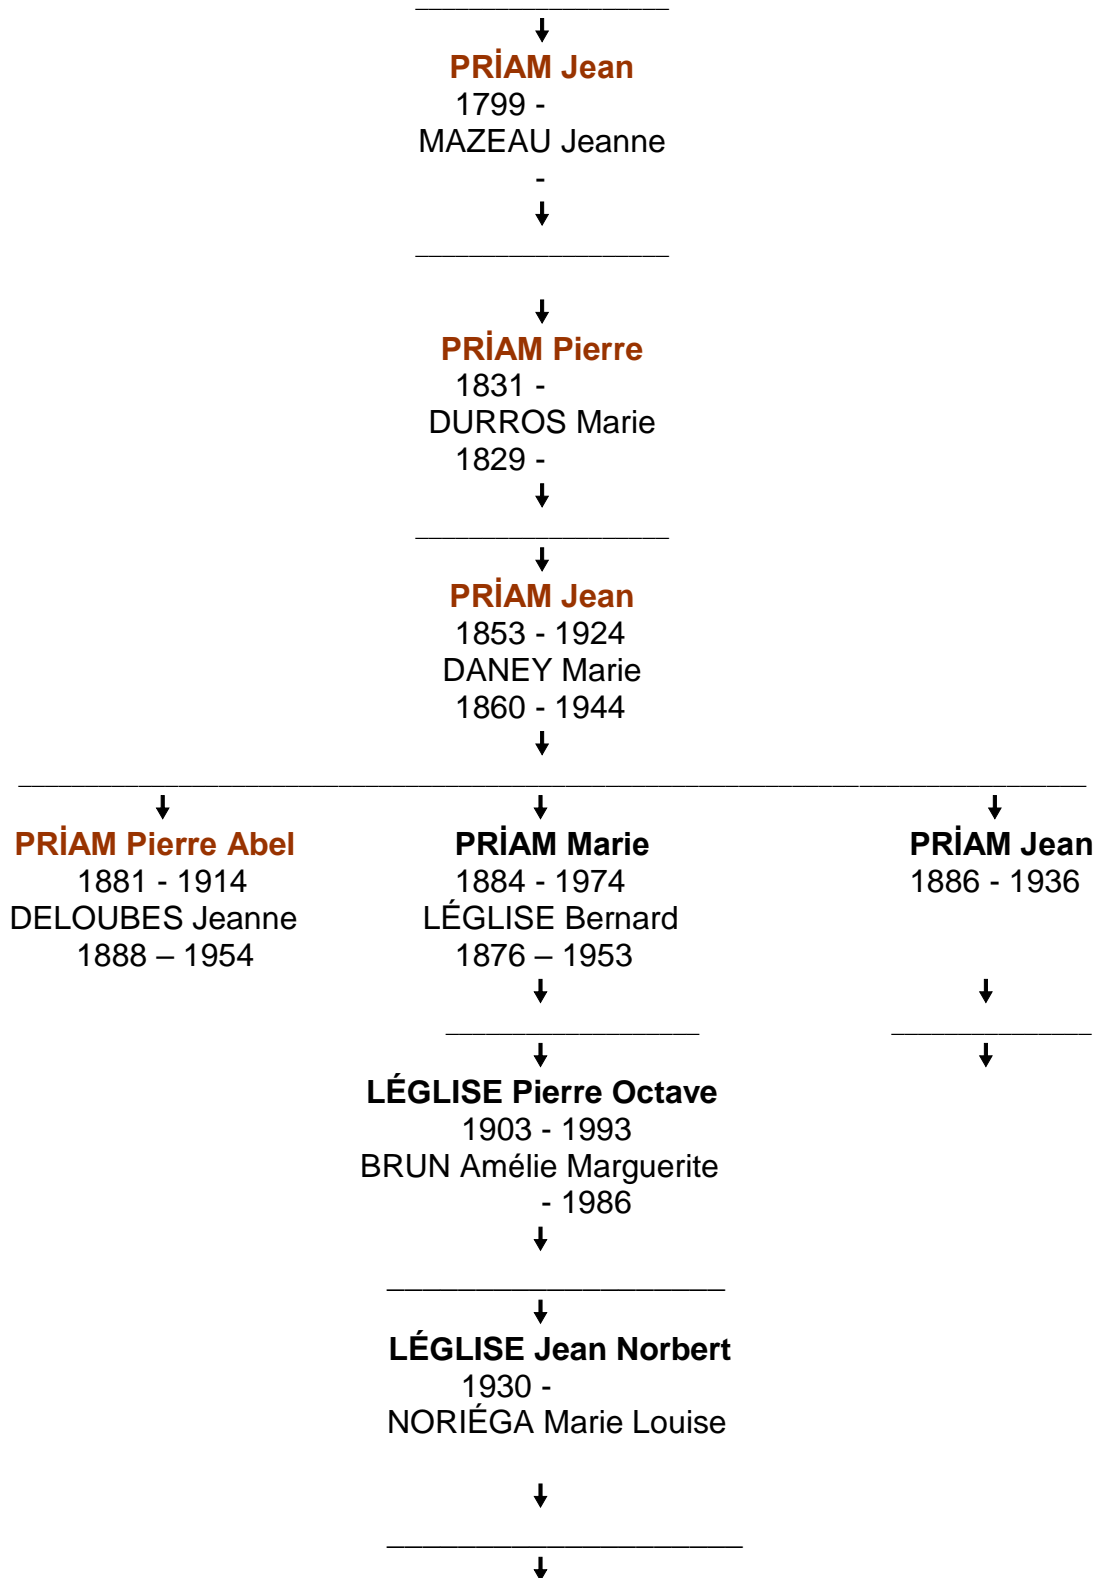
PRİAM Jean
1799 -
MAZEAU Jeanne
-

PRİAM Pierre
1831 -
DURROS Marie
1829 -

PRİAM Jean
1853 - 1924
DANEY Marie
1860 - 1944

PRİAM Pierre Abel
1881 - 1914
DELOUBES Jeanne
1888 – 1954

PRİAM Marie
1884 - 1974
LÉGLISE Bernard
1876 – 1953

PRİAM Jean
1886 - 1936

LÉGLISE Pierre Octave
1903 - 1993
BRUN Amélie Marguerite
- 1986

LÉGLISE Jean Norbert
1930 -
NORIÉGA Marie Louise